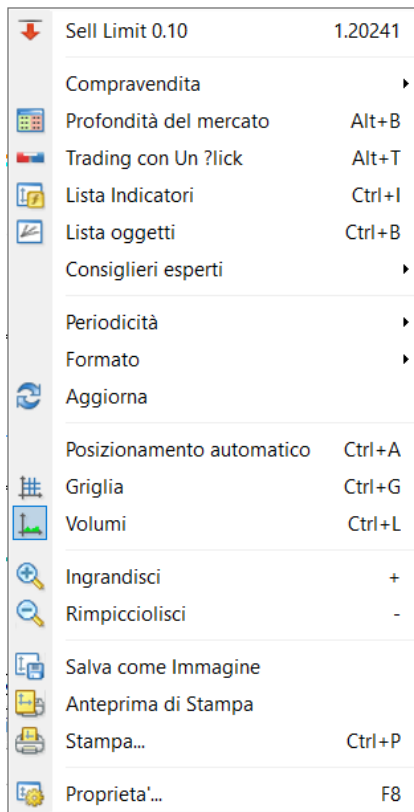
Sell Limit 0.10 1.20241

Compravendita

Profondità del mercato Alt+B

Trading con Un ?lick Alt+T

Lista Indicatori Ctrl+I

Lista oggetti Ctrl+B

Consiglieri esperti

Periodicità

Formato

Aggiorna

Posizionamento automatico Ctrl+A

Griglia Ctrl+G

Volumi Ctrl+L

Ingrandisci +

Rimpicciolisci -

Salva come Immagine

Anteprima di Stampa

Stampa... Ctrl+P

Proprieta'... F8